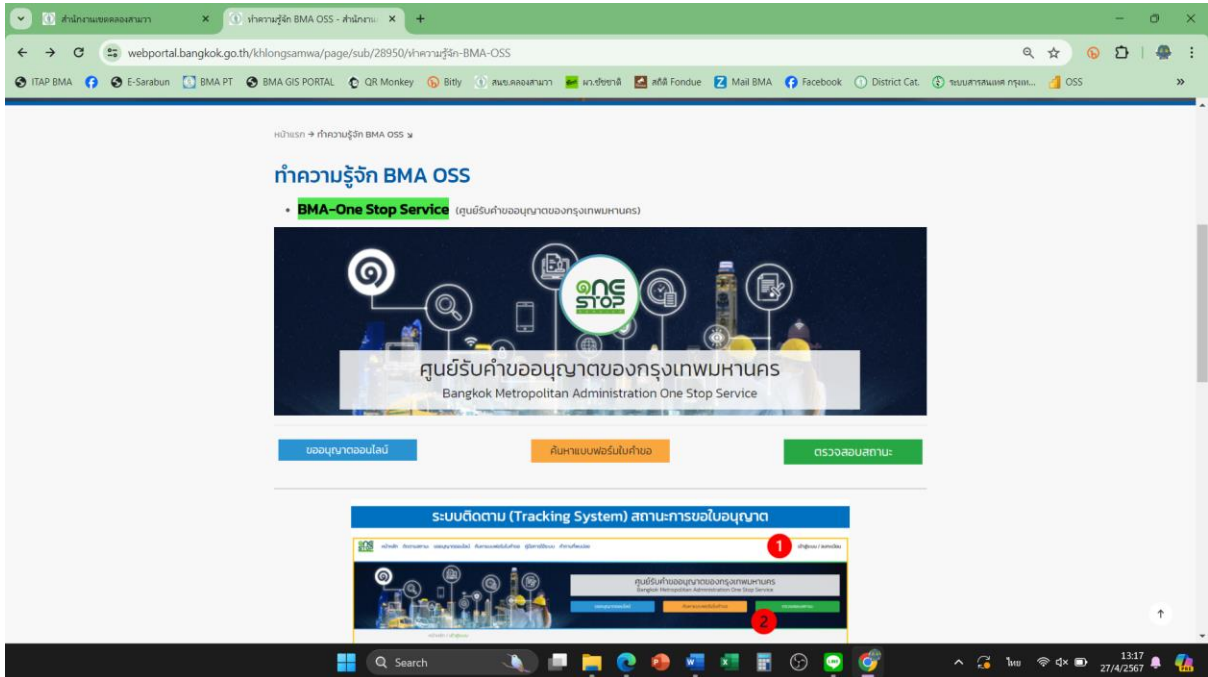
สำนักงานเขตคลองสามวา | ทำความรู้จัก BMA OSS - สำนักงาน

webportal.bangkok.go.th/khlongsamwa/page/sub/28950/ทำความรู้จัก-BMA-OSS

ITAP BMA | E-Sarabun | BMA PT | BMA GIS PORTAL | QR Monkey | Bitly | สนข.คลองสามวา | ผก.ชัยชาลี | สถิติ Fondue | Mail BMA | Facebook | District Cat. | ระบบสารสนเทศ กรุงเท... | OSS

หน้าแรก → ทำความรู้จัก BMA OSS

ทำความรู้จัก BMA OSS

• BMA-One Stop Service (ศูนย์รับคำขออนุญาตของกรุงเทพมหานคร)

ONE STOP

ศูนย์รับคำขออนุญาตของกรุงเทพมหานคร
Bangkok Metropolitan Administration One Stop Service

ขออนุญาตออนไลน์

ค้นหาแบบฟอร์มใบคำขอ

ตรวจสอบสถานะ

ระบบติดตาม (Tracking System) สถานะการขอใบอนุญาต

1

ศูนย์รับคำขออนุญาตของกรุงเทพมหานคร
Bangkok Metropolitan Administration One Stop Service

2

Search

ไทย 13:17 27/4/2567